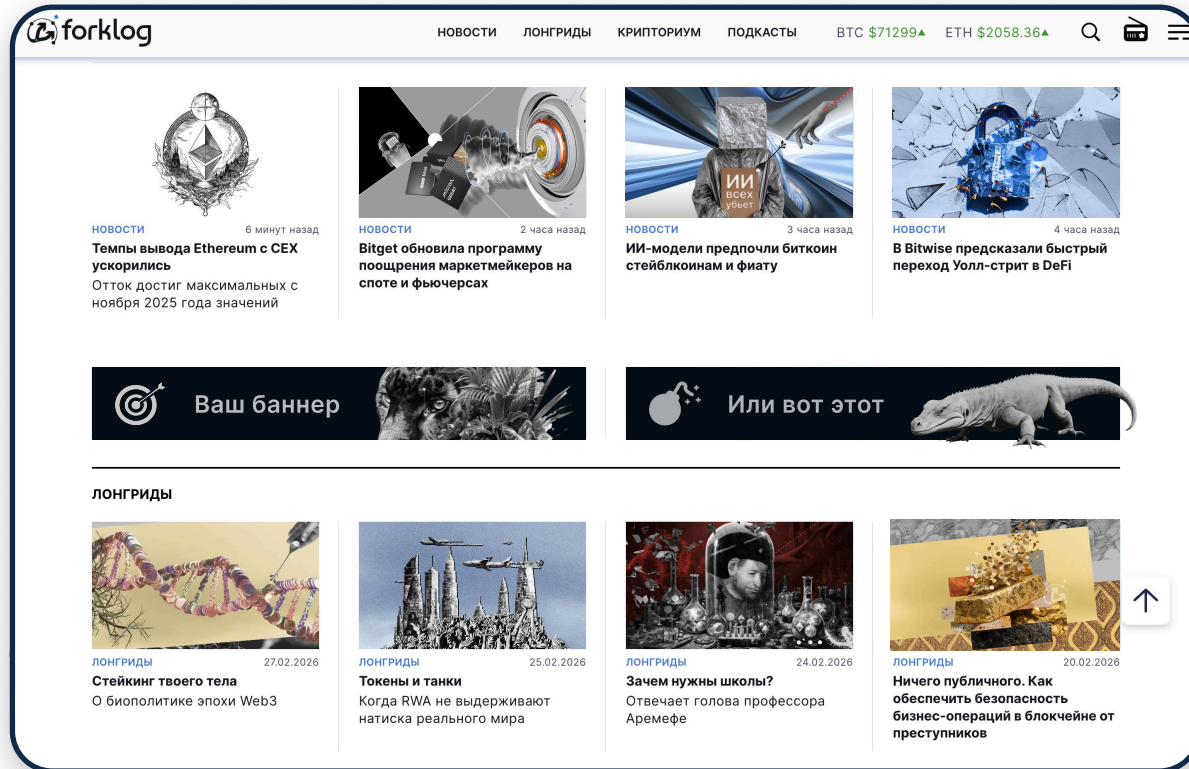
forklog

НОВОСТИ ЛОНГРИДЫ КРИПТОРИУМ ПОДКАСТЫ

BTC $71299▲ ETH $2058.36▲

НОВОСТИ 6 минут назад
Темпы вывода Ethereum с CEX ускорились
Отток достиг максимальных с ноября 2025 года значений

НОВОСТИ 2 часа назад
Bitget обновила программу поощрения маркетмейкеров на споте и фьючерсах

ИИ всех убьет

НОВОСТИ 3 часа назад
ИИ-модели предпочли биткоин стейблкоинам и фиату

НОВОСТИ 4 часа назад
В Bitwise предсказали быстрый переход Уолл-стрит в DeFi

Ваш баннер

Или вот этот

ЛОНГРИДЫ

ЛОНГРИДЫ 27.02.2026
Стейкинг твоего тела
О биополитике эпохи Web3

ЛОНГРИДЫ 25.02.2026
Токены и танки
Когда RWA не выдерживают натиска реального мира

ЛОНГРИДЫ 24.02.2026
Зачем нужны школы?
Отвечает голова профессора Аремефе

ЛОНГРИДЫ 20.02.2026
Ничего публичного. Как обеспечить безопасность бизнес-операций в блокчейне от преступников